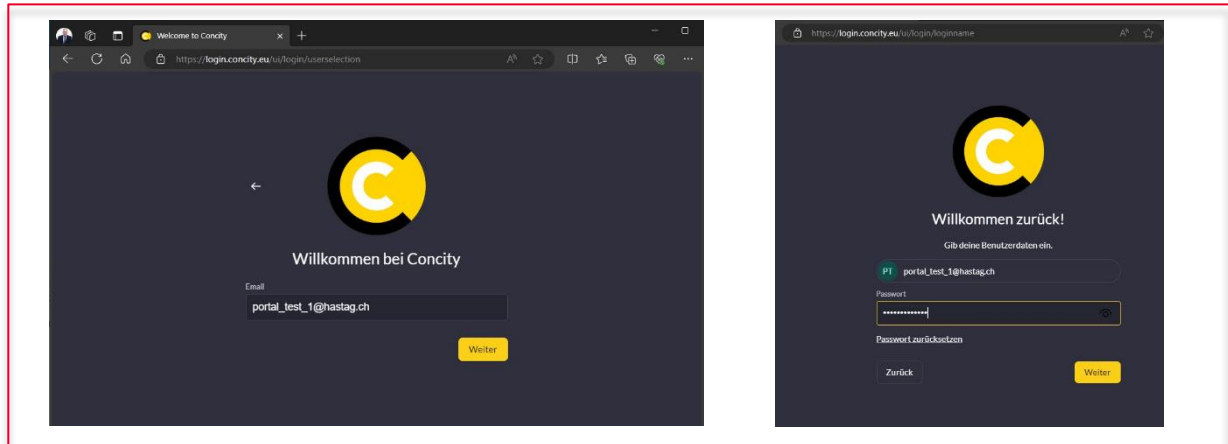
Welcome to Concity

https://login.concity.eu/ui/login/userselection

Willkommen bei Concity

Email

portal_test_1@hastag.ch

Weiter

https://login.concity.eu/ui/login/loginname

Willkommen zurück!

Gib deine Benutzerdaten ein.

PT portal_test_1@hastag.ch

Passwort

••••••••••••••

Passwort zurücksetzen

Zurück

Weiter